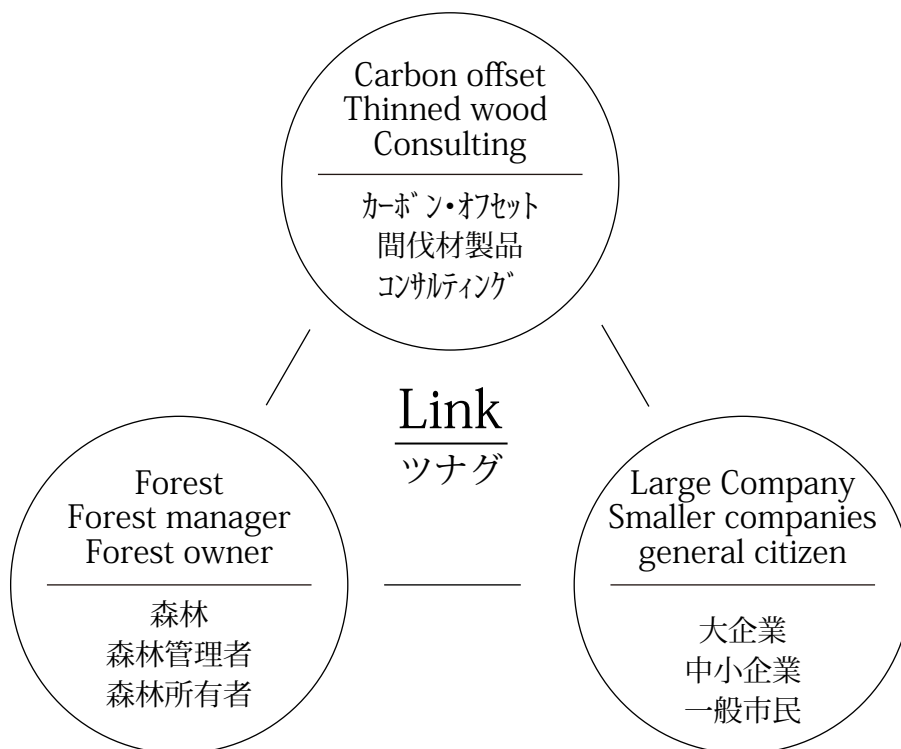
Carbon offset
Thinned wood
Consulting

カーボン・オフセット
間伐材製品
コンサルティング

Link
ツナグ

Forest
Forest manager
Forest owner

森林
森林管理者
森林所有者

Large Company
Smaller companies
general citizen

大企業
中小企業
一般市民